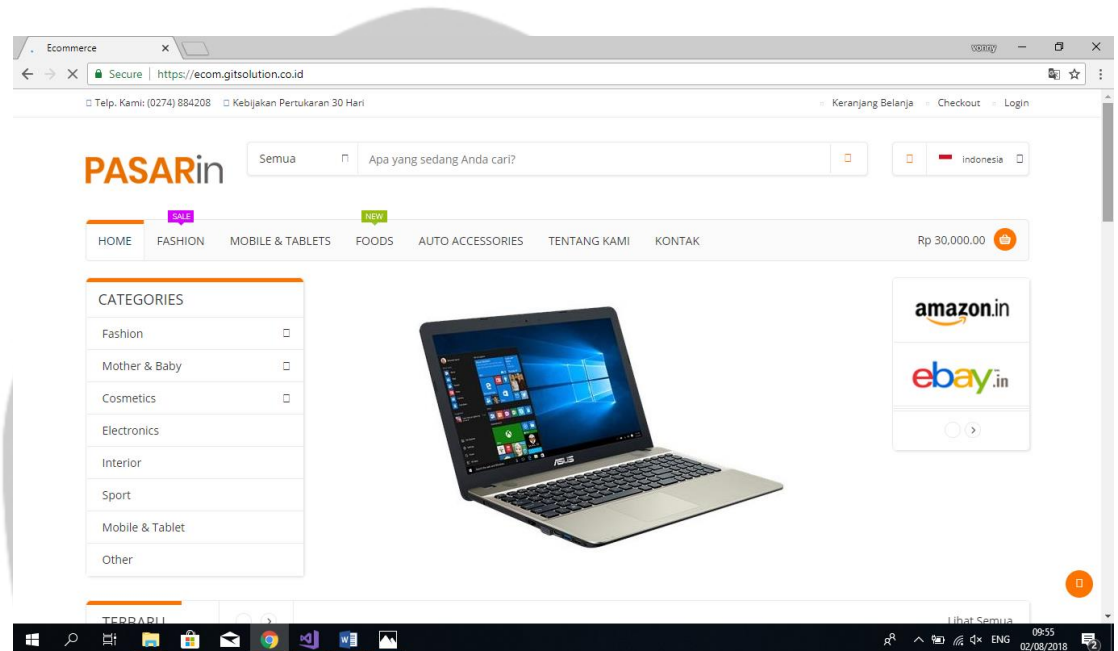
Ecommerce ×

vonny

Secure | https://ecom.gitsolution.co.id

Telp. Kami: (0274) 884208 Kebijakan Pertukaran 30 Hari

Keranjang Belanja Checkout Login

PASARin

Semua

Apa yang sedang Anda cari?

indonesia

SALE

NEW

HOME FASHION MOBILE & TABLETS FOODS AUTO ACCESSORIES TENTANG KAMI KONTAK

Rp 30,000.00

CATEGORIES

Fashion

Mother & Baby

Cosmetics

Electronics

Interior

Sport

Mobile & Tablet

Other

amazon.in

ebay.in

TERBARU

Lihat Semua

ENG 09:55 02/08/2018